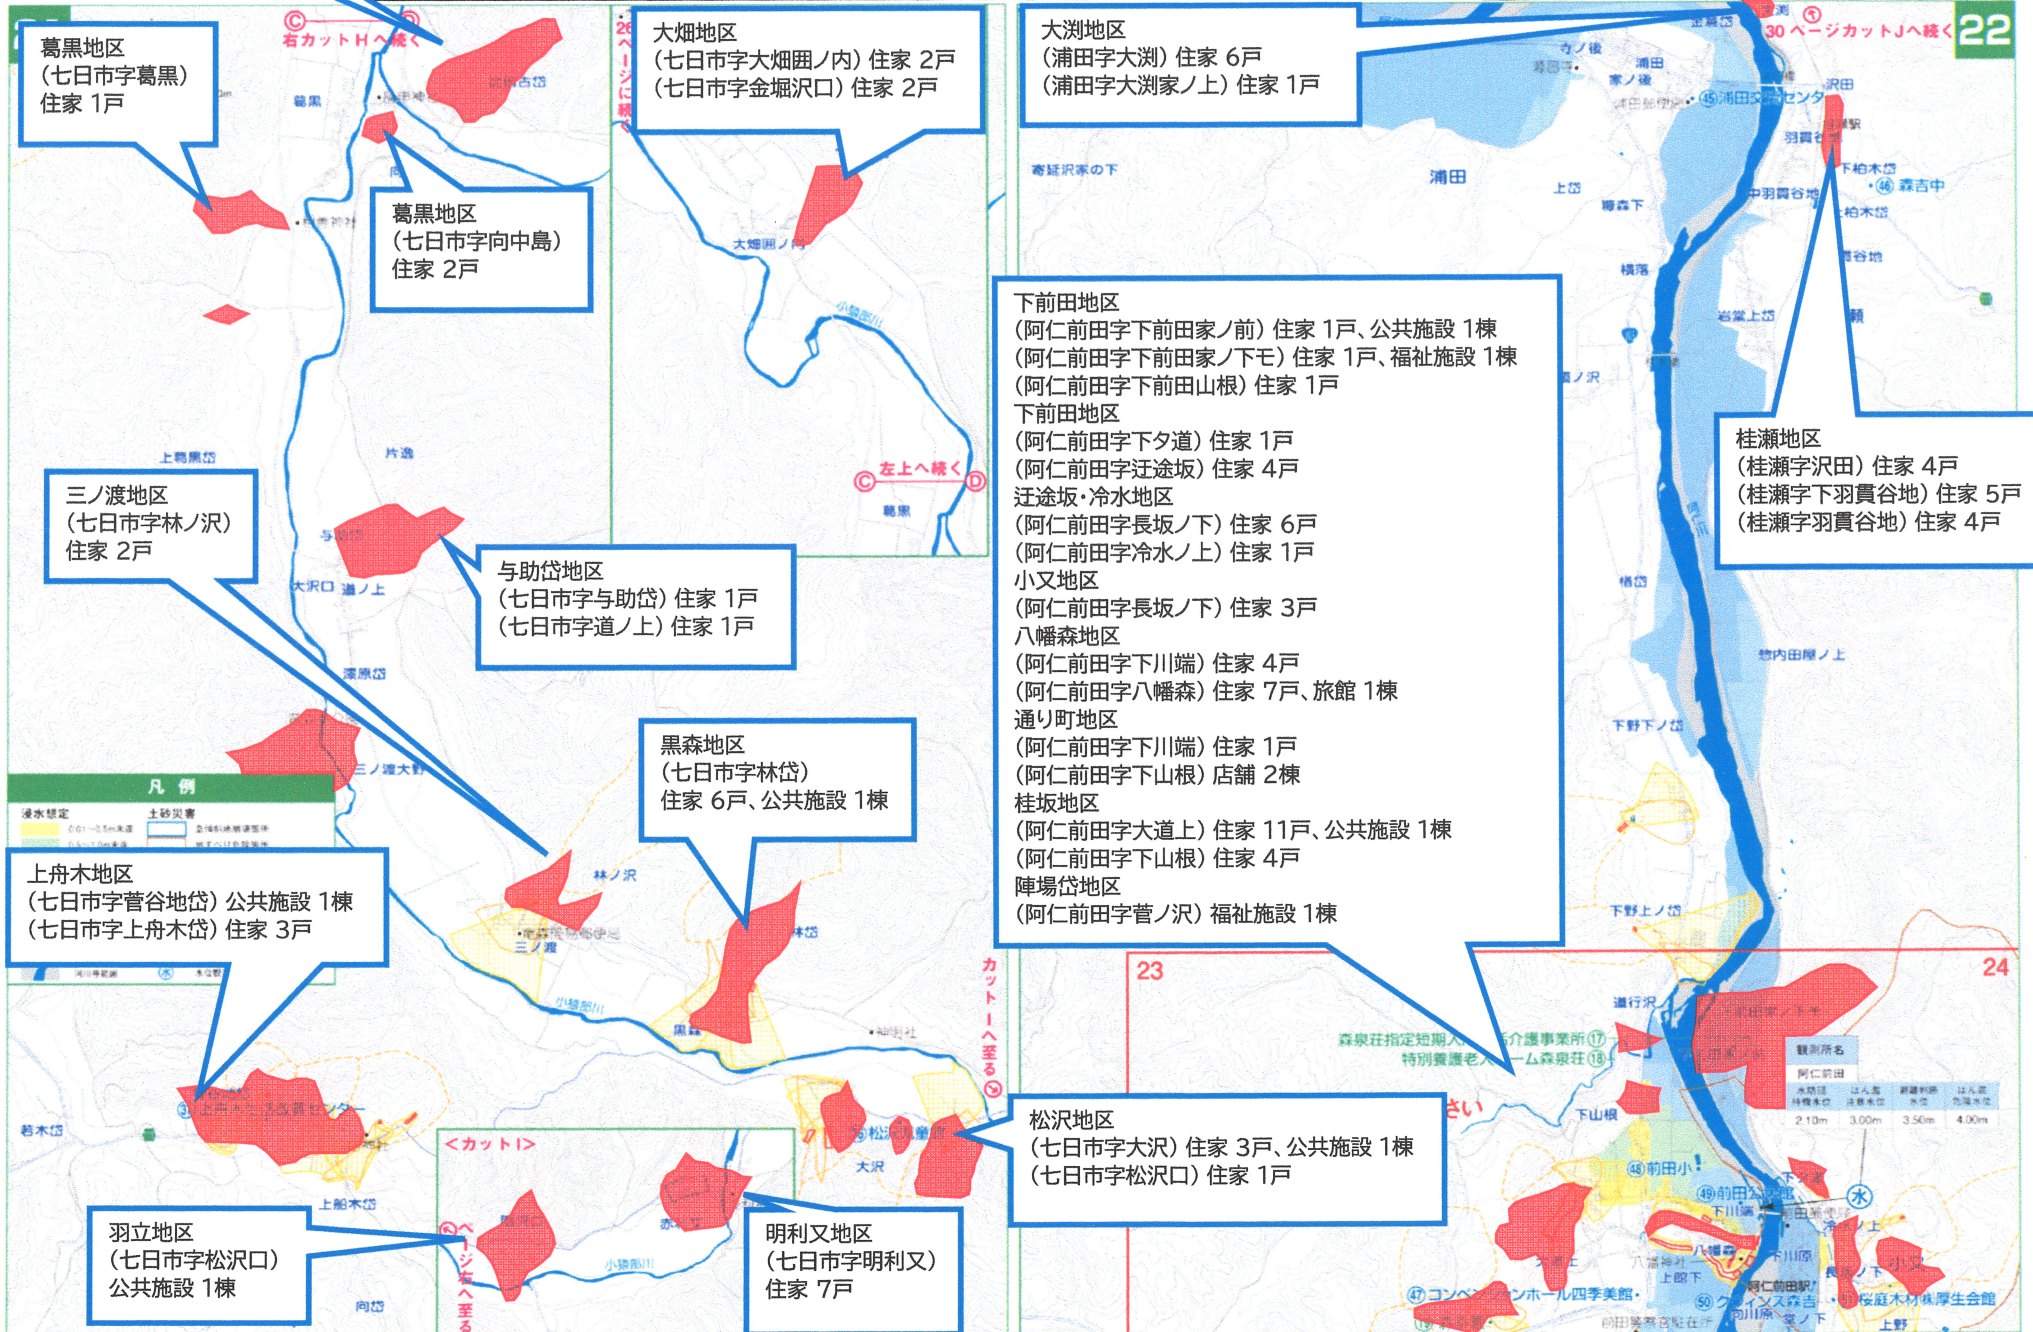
葛黒地区
(七日市字葛黒)
住家 1戸

葛黒地区
(七日市字向中島)
住家 2戸

大畑地区
(七日市字大畑囲ノ内) 住家 2戸
(七日市字金堀沢口) 住家 2戸

大渕地区
(浦田字大渕) 住家 6戸
(浦田字大渕家ノ上) 住家 1戸

22

30ページカットJへ続く

右カットHへ続く

左上へ続く

三ノ渡地区
(七日市字林ノ沢)
住家 2戸

与助岱地区
(七日市字与助岱) 住家 1戸
(七日市字道ノ上) 住家 1戸

下前田地区
(阿仁前田字下前田家ノ前) 住家 1戸、公共施設 1棟
(阿仁前田字下前田家ノ下モ) 住家 1戸、福祉施設 1棟
(阿仁前田字下前田山根) 住家 1戸
下前田地区
(阿仁前田字下夕道) 住家 1戸
(阿仁前田字迂途坂) 住家 4戸
迂途坂・冷水地区
(阿仁前田字長坂ノ下) 住家 6戸
(阿仁前田字冷水ノ上) 住家 1戸
小又地区
(阿仁前田字長坂ノ下) 住家 3戸
八幡森地区
(阿仁前田字下川端) 住家 4戸
(阿仁前田字八幡森) 住家 7戸、旅館 1棟
通り町地区
(阿仁前田字下川端) 住家 1戸
(阿仁前田字下山根) 店舗 2棟
桂坂地区
(阿仁前田字大道上) 住家 11戸、公共施設 1棟
(阿仁前田字下山根) 住家 4戸
陣場岱地区
(阿仁前田字菅ノ沢) 福祉施設 1棟

桂瀬地区
(桂瀬字沢田) 住家 4戸
(桂瀬字下羽貫谷地) 住家 5戸
(桂瀬字羽貫谷地) 住家 4戸

凡例

黒森地区
(七日市字林岱)
住家 6戸、公共施設 1棟

上舟木地区
(七日市字菅谷地岱) 公共施設 1棟
(七日市字上舟木岱) 住家 3戸

23

24

松沢地区
(七日市字大沢) 住家 3戸、公共施設 1棟
(七日市字松沢口) 住家 1戸

<カットI>

羽立地区
(七日市字松沢口)
公共施設 1棟

明利又地区
(七日市字明利又)
住家 7戸

浦田
林ノ沢
三ノ渡
大沢
前田小
森吉中